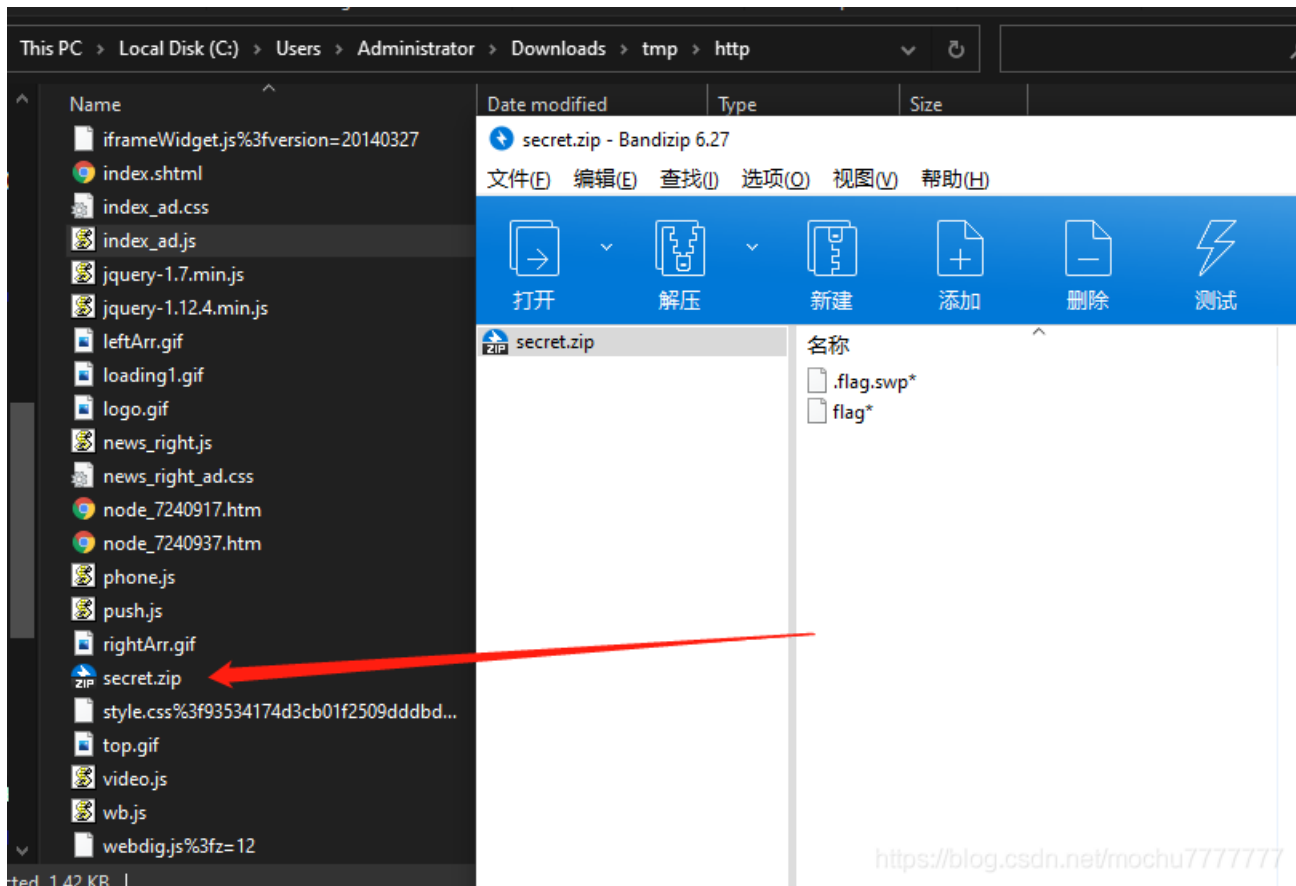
This PC > Local Disk (C:) > Users > Administrator > Downloads > tmp > http

Name
Date modified
Type
Size

iframeWidget.js%3fversion=20140327
index.shtml
index_ad.css
index_ad.js
jquery-1.7.min.js
jquery-1.12.4.min.js
leftArr.gif
loading1.gif
logo.gif
news_right.js
news_right_ad.css
node_7240917.htm
node_7240937.htm
phone.js
push.js
rightArr.gif
secret.zip
style.css%3f93534174d3cb01f2509dddbd...
top.gif
video.js
wb.js
webdig.js%3fz=12

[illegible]ted 1.42 KB

secret.zip - Bandizip 6.27
文件(F) 编辑(E) 查找(I) 选项(O) 视图(V) 帮助(H)
打开 解压 新建 添加 删除 测试

secret.zip
名称
.flag.swp*
flag*

https://blog.csdn.net/mochu7777777